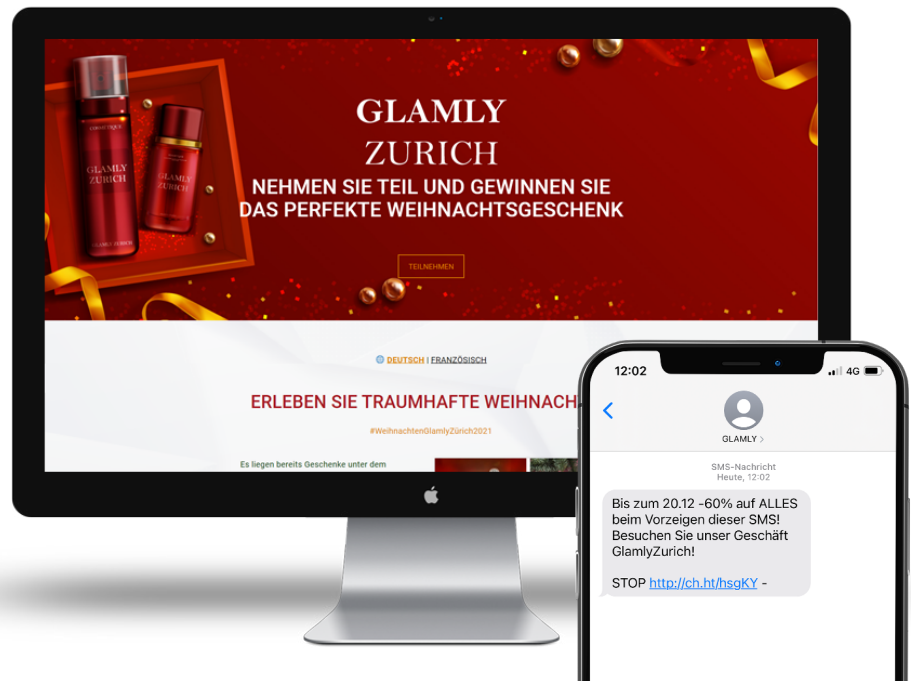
GLAMLY ZURICH

GLAMLY ZURICH

GLAMLY ZURICH

NEHMEN SIE TEIL UND GEWINNEN SIE DAS PERFEKTE WEIHNACHTSGESCHENK

TEILNEHMEN

DEUTSCH | FRANZÖSISCH

ERLEBEN SIE TRAUMHAFTE WEIHNACH

#WeihnachtenGlamlyZürich2021

Es liegen bereits Geschenke unter dem

12:02

4G

GLAMLY

SMS-Nachricht
Heute, 12:02

Bis zum 20.12 -60% auf ALLES beim Vorzeigen dieser SMS! Besuchen Sie unser Geschäft GlamlyZurich!

STOP http://ch.ht/hsgKY -